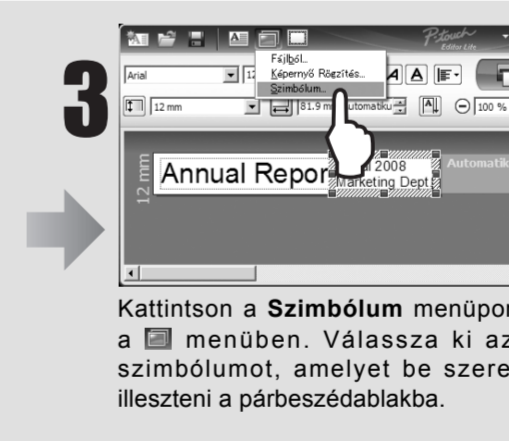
3

Fájlból...
Képernyő Rögzítés...
Szimbólum...

P-touch Editor Lite

Arial
12
12 mm
81.9 mm
Automatiku
100 %

A A

12 mm

Annual Repor
l 2008
Marketing Dept

Automatik

Kattintson a **Szimbólum** menüpor a [icon] menüben. Válassza ki az szimbólumot, amelyet be szere illeszteni a párbeszédablakba.